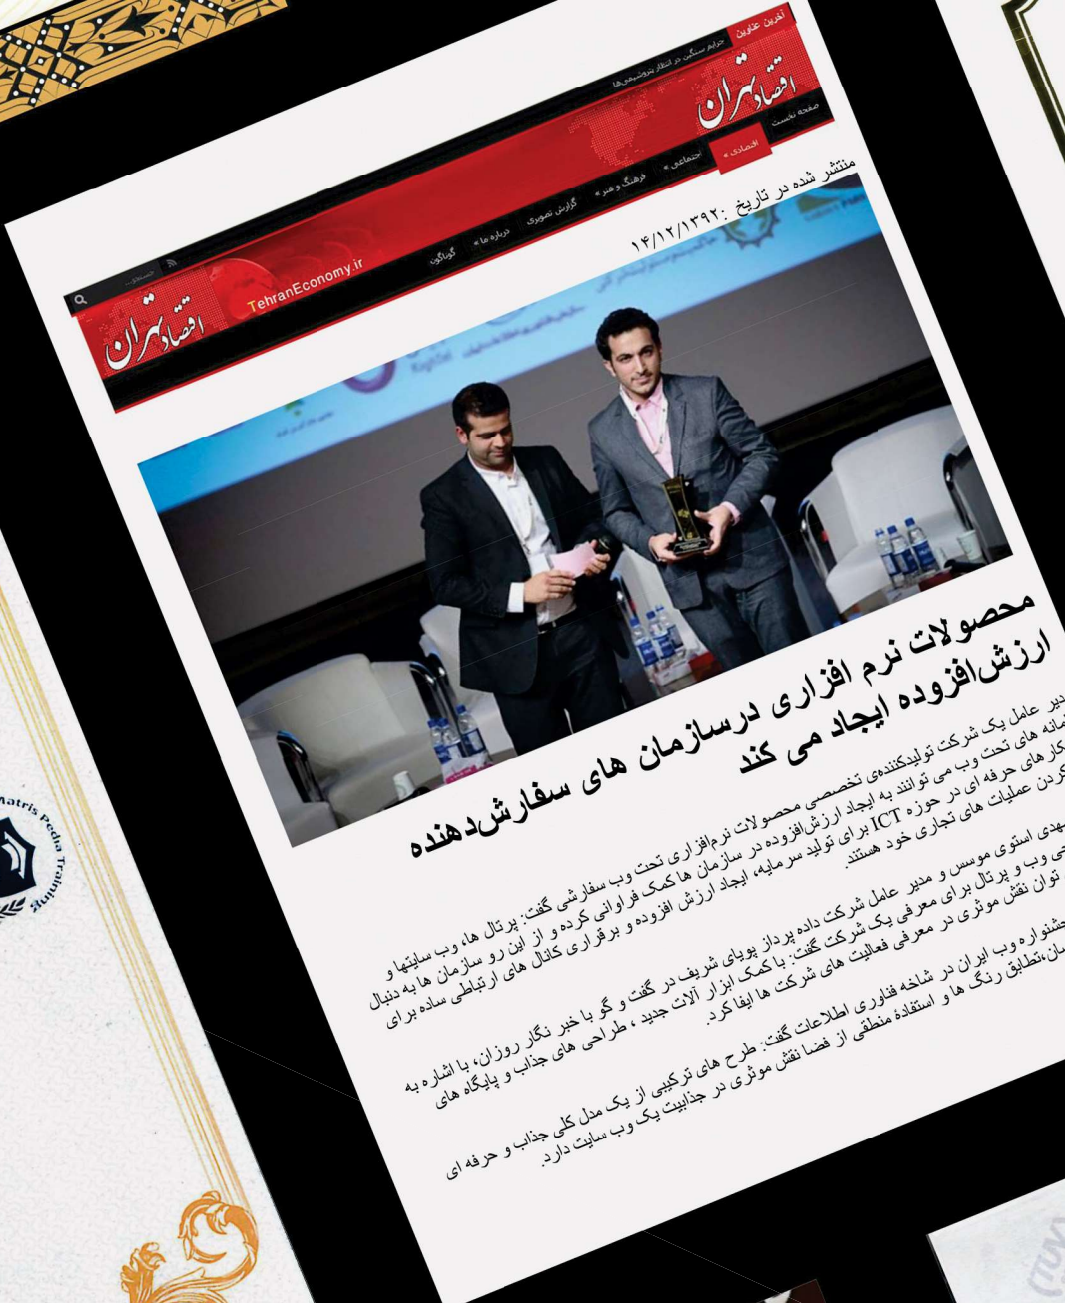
آخرین عناوین
جرایم سنگین در انتظار پتروشیمی‌ها
اقتصاد تهران
صفحه نخست
اقتصادی »
اجتماعی »
فرهنگ و هنر »
گزارش تصویری
درباره ما »
گوناگون
TehranEconomy.ir
اقتصاد تهران
منتشر شده در تاریخ :۱۴/۱۲/۱۳۹۲

محصولات نرم افزاری ارزش‌افزوده ایجاد می کند درسازمان های سفارش‌دهنده

مدیر عامل یک شرکت تولیدکننده‌ی تخصصی محصولات نرم‌افزاری تحت وب سفارشی گفت: پرتال ها، وب سایتها و سامانه های تحت وب می توانند به ایجاد ارزش‌افزوده در سازمان ها کمک فراوانی کرده و از این رو سازمان ها به دنبال کارهای حرفه ای در حوزه ICT برای تولید سرمایه، ایجاد ارزش افزوده و برقراری کانال های ارتباطی ساده برای کردن عملیات های تجاری خود هستند.

مهدی استوی موسس و مدیر عامل شرکت داده پرداز پویای شریف در گفت و گو با خبر نگار روزان، با اشاره به طراحی وب و پرتال برای معرفی یک شرکت گفت: با کمک ابزار آلات جدید ، طراحی های جذاب و پایگاه های توان نقش موثری در معرفی فعالیت های شرکت ها ایفا کرد.

جشنواره وب ایران در شاخه فناوری اطلاعات گفت: طرح های ترکیبی از یک مدل کلی جذاب و حرفه ای مان،تطابق رنگ ها و استفادهٔ منطقی از فضا نقش موثری در جذابیت یک وب سایت دارد.

Matris Pedia Training